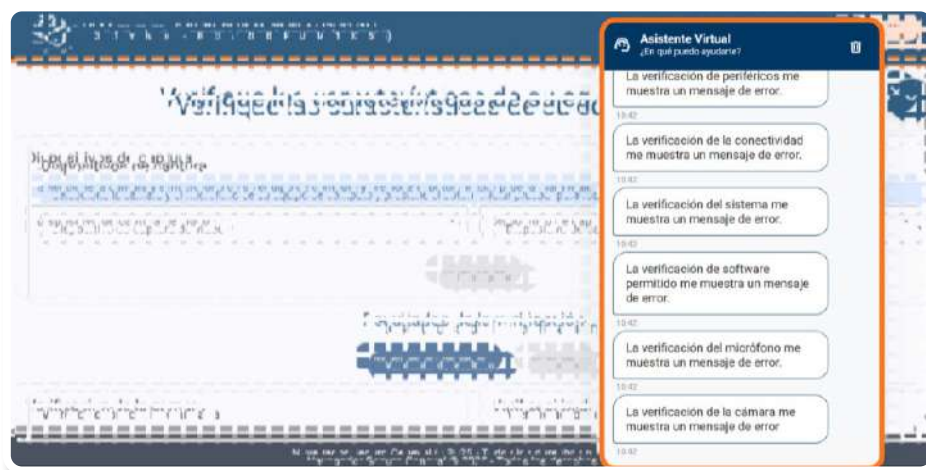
Asistente Virtual
¿En qué puedo ayudarte?

La verificación de periféricos me muestra un mensaje de error.
10:42

La verificación de la conectividad me muestra un mensaje de error.
10:42

La verificación del sistema me muestra un mensaje de error.
10:42

La verificación de software permitido me muestra un mensaje de error.
10:42

La verificación del micrófono me muestra un mensaje de error.
10:42

La verificación de la cámara me muestra un mensaje de error
10:42